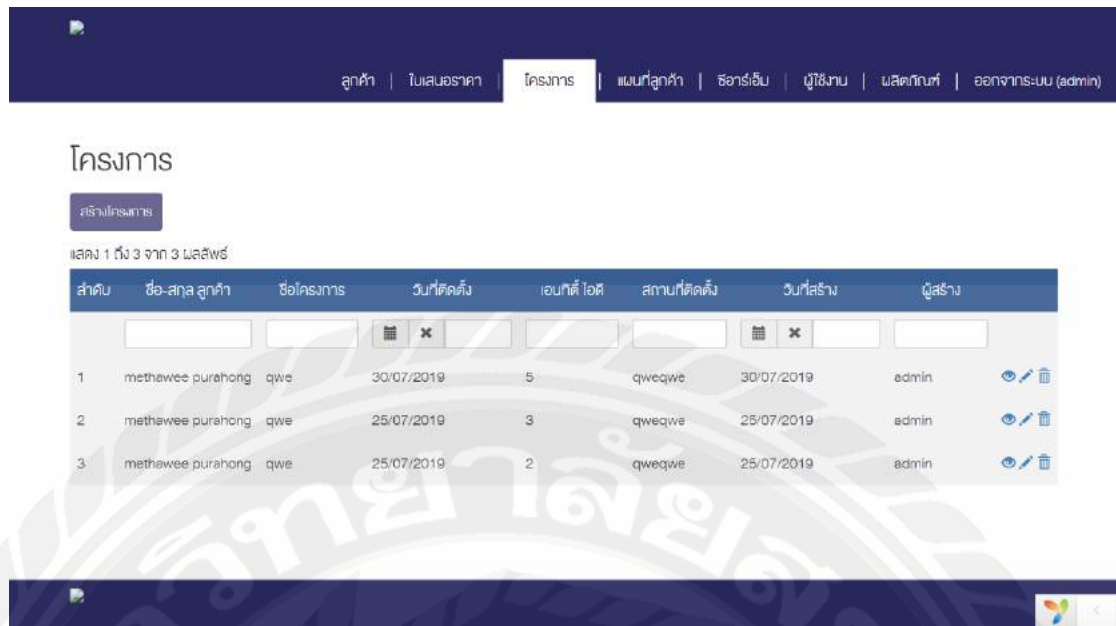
ลูกค้า | ใบเสนอราคา | โครงการ | แผนที่ลูกค้า | ซีอาร์เอ็ม | ผู้ใช้งาน | ผลิตภัณฑ์ | ออกจากระบบ (admin)

โครงการ

สร้างโครงการ

แสดง 1 ถึง 3 จาก 3 ผลลัพธ์

| ลำดับ | ชื่อ-สกุล ลูกค้า | ชื่อโครงการ | วันที่ติดตั้ง | เอนทิตี้ ไอดี | สถานที่ติดตั้ง | วันที่สร้าง | ผู้สร้าง | |
|---|---|---|---|---|---|---|---|---|
| 1 | methawee purahong | qwe | 30/07/2019 | 5 | qweqwe | 30/07/2019 | admin | |
| 2 | methawee purahong | qwe | 25/07/2019 | 3 | qweqwe | 25/07/2019 | admin | |
| 3 | methawee purahong | qwe | 25/07/2019 | 2 | qweqwe | 25/07/2019 | admin | |